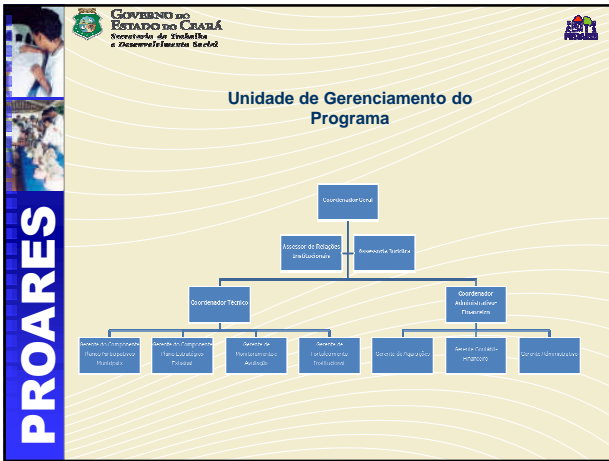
Governo do Estado do Ceará
Secretaria do Trabalho e Desenvolvimento Social

PROARES

Unidade de Gerenciamento do Programa

Coordenador Geral

Assessor de Relações Institucionais

Assessoria Jurídica

Coordenador Técnico

Coordenador Administrativo-Financeiro

Gerente do Componente Plano Participativo Municipais

Gerente do Componente Plano Estratégico Estadual

Gerente de Monitoramento e Avaliação

Gerente de Fortalecimento Institucional

Gerente de Aquisições

Gerente Contábil-Financeiro

Gerente Administrativo